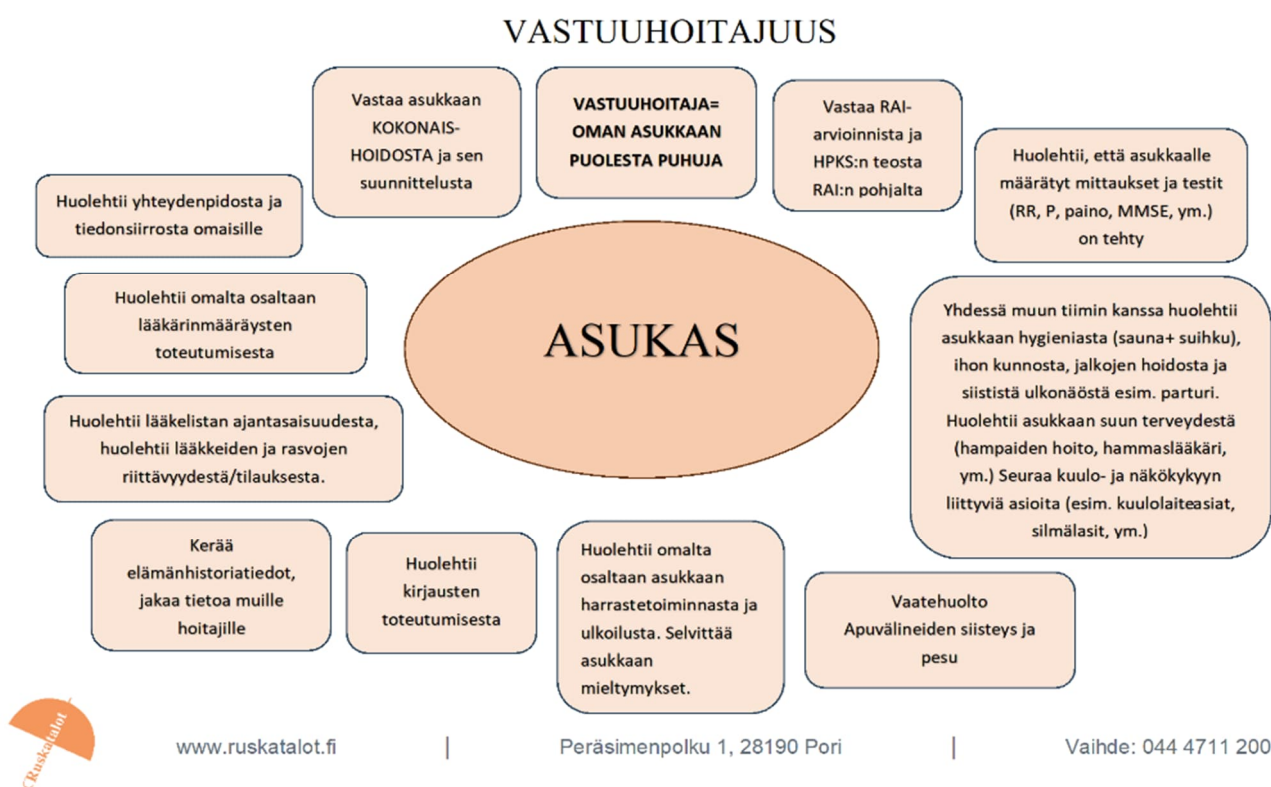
VASTUUHOITAJUUS

Vastaa asukkaan KOKONAIS-HOIDOSTA ja sen suunnittelusta

VASTUUHOITAJA= OMAN ASUKKAAN PUOLESTA PUHUJA

Vastaa RAI-arvioinnista ja HPKS:n teosta RAI:n pohjalta

Huolehtii yhteydenpidosta ja tiedonsiirrosta omaisille

Huolehtii, että asukkaalle määrätyt mittaukset ja testit (RR, P, paino, MMSE, ym.) on tehty

Huolehtii omalta osaltaan lääkärinmääräysten toteutumisesta

ASUKAS

Yhdessä muun tiimin kanssa huolehtii asukkaan hygieniasta (sauna+ suihku), ihon kunnosta, jalkojen hoidosta ja siististä ulkonäöstä esim. parturi. Huolehtii asukkaan suun terveydestä (hampaiden hoito, hammaslääkäri, ym.) Seuraa kuulo- ja näkökykyyn liittyviä asioita (esim. kuulolaiteasiat, silmälasit, ym.)

Huolehtii lääkelistan ajantasaisuudesta, huolehtii lääkkeiden ja rasvojen riittävyydestä/tilauksesta.

Kerää elämänhistoriatiedot, jakaa tietoa muille hoitajille

Huolehtii kirjausten toteutumisesta

Huolehtii omalta osaltaan asukkaan harrastetoiminnasta ja ulkoilusta. Selvittää asukkaan mieltymykset.

Vaatehuolto Apuvälineiden siisteys ja pesu

Ruskatalot

www.ruskatalot.fi | Peräsimenpolku 1, 28190 Pori | Vaihde: 044 4711 200